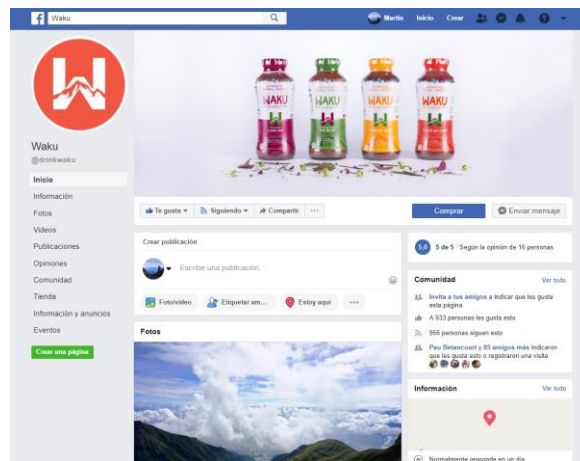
Waku

Martin Inicio Crear

WAKU WAKU WAKU WAKU

Waku
@drinkwaku

Inicio
Información
Fotos
Videos
Publicaciones
Opiniones
Comunidad
Tienda
Información y anuncios
Eventos

Crear una página

Te gusta Siguiendo Compartir ···

Comprar

Enviar mensaje

Crear publicación

Escribe una publicación...

Foto/video Etiquetar am... Estoy aquí ···

Fotos

5,0 5 de 5 · Según la opinión de 16 personas

Comunidad Ver todo

Invita a tus amigos a indicar que les gusta esta página

A 933 personas les gusta esto

956 personas siguen esto

Pau Betancourt y 85 amigos más indicaron que les gusta esto o registraron una visita

Información Ver todo

Normalmente responde en un día